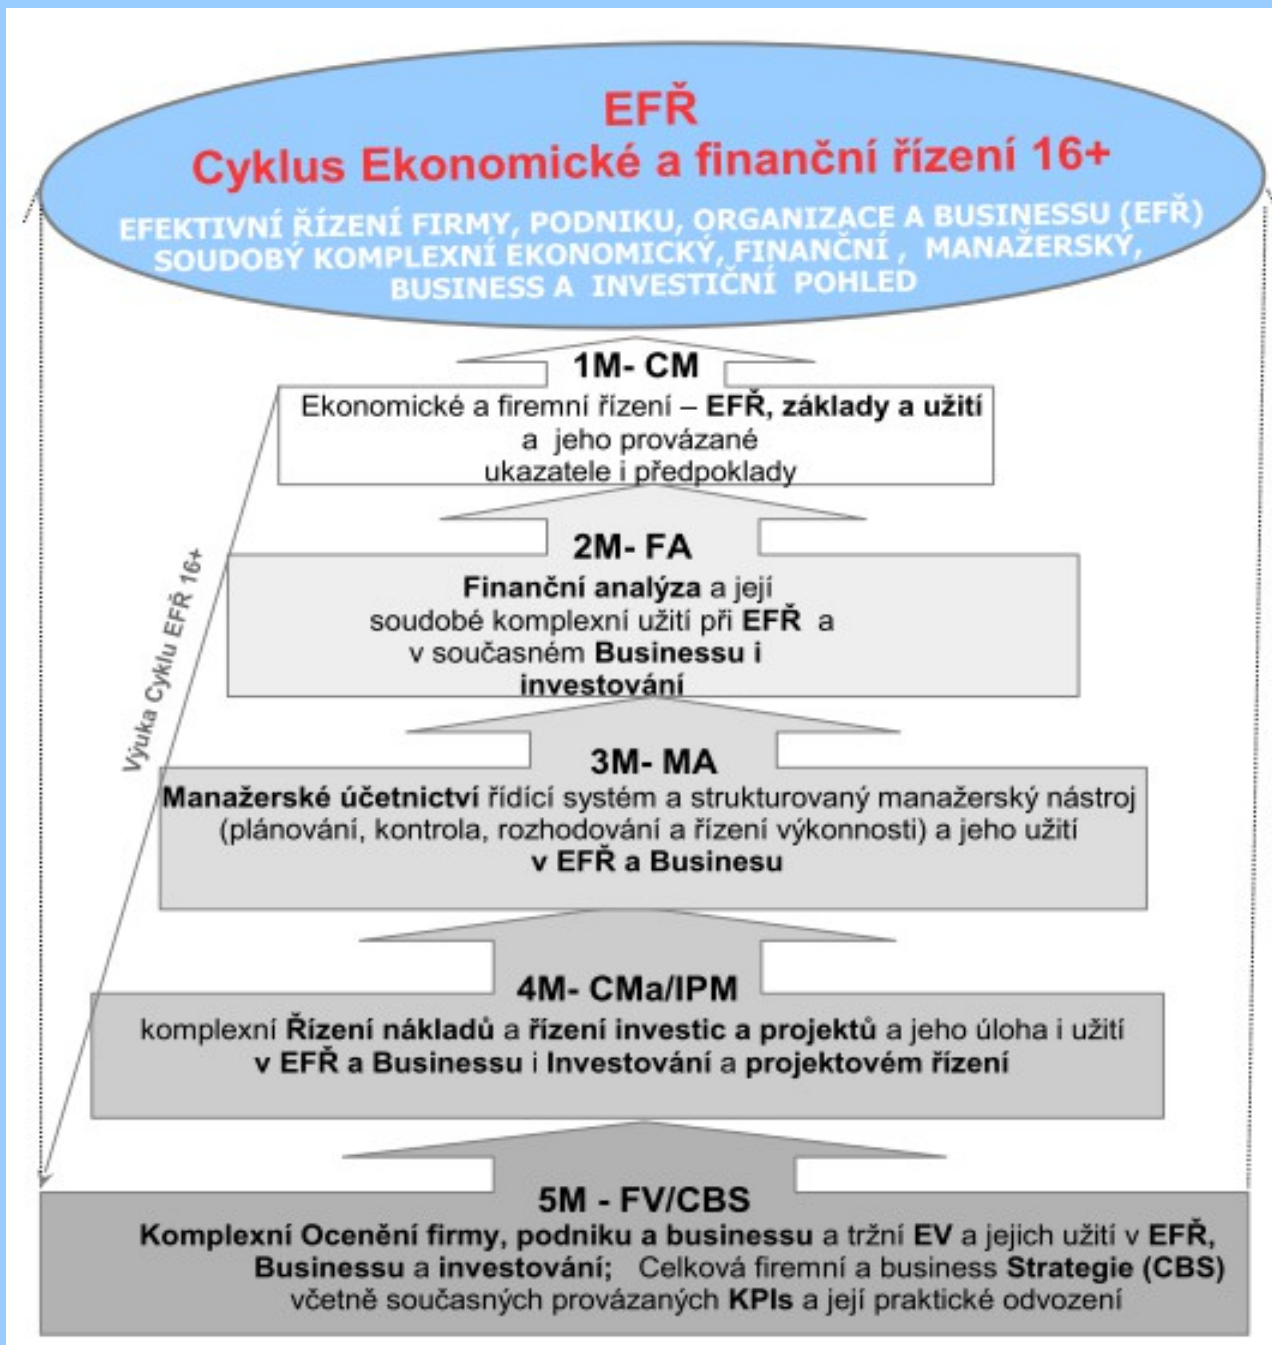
EFŘ
Cyklus Ekonomické a finanční řízení 16+

EFEKTIVNÍ ŘÍZENÍ FIRMY, PODNIKU, ORGANIZACE A BUSINESSU (EFŘ) SOUDOBÝ KOMPLEXNÍ EKONOMICKÝ, FINANČNÍ , MANAŽERSKÝ, BUSINESS A INVESTIČNÍ POHLED

1M- CM
Ekonomické a firemní řízení – EFŘ, základy a užití a jeho provázané ukazatele i předpoklady

2M- FA
Finanční analýza a její soudobé komplexní užití při EFŘ a v současném Businessu i investování

Výuka Cyklu EFŘ 16+

3M- MA
Manažerské účetnictví řídicí systém a strukturovaný manažerský nástroj (plánování, kontrola, rozhodování a řízení výkonnosti) a jeho užití v EFŘ a Businesu

4M- CMa/IPM
komplexní Řízení nákladů a řízení investic a projektů a jeho úloha i užití v EFŘ a Businessu i Investování a projektovém řízení

5M - FV/CBS
Komplexní Ocenění firmy, podniku a businessu a tržní EV a jejich užití v EFŘ, Businessu a investování; Celková firemní a business Strategie (CBS) včetně současných provázaných KPIs a její praktické odvození